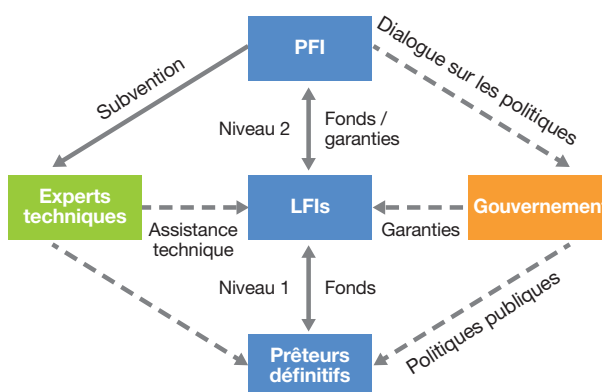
PFI

Subvention

Dialogue sur les politiques

Niveau 2

Fonds / garanties

Experts techniques

LFIs

Gouvernement

Assistance technique

Garanties

Niveau 1

Fonds

Politiques publiques

Prêteurs définitifs